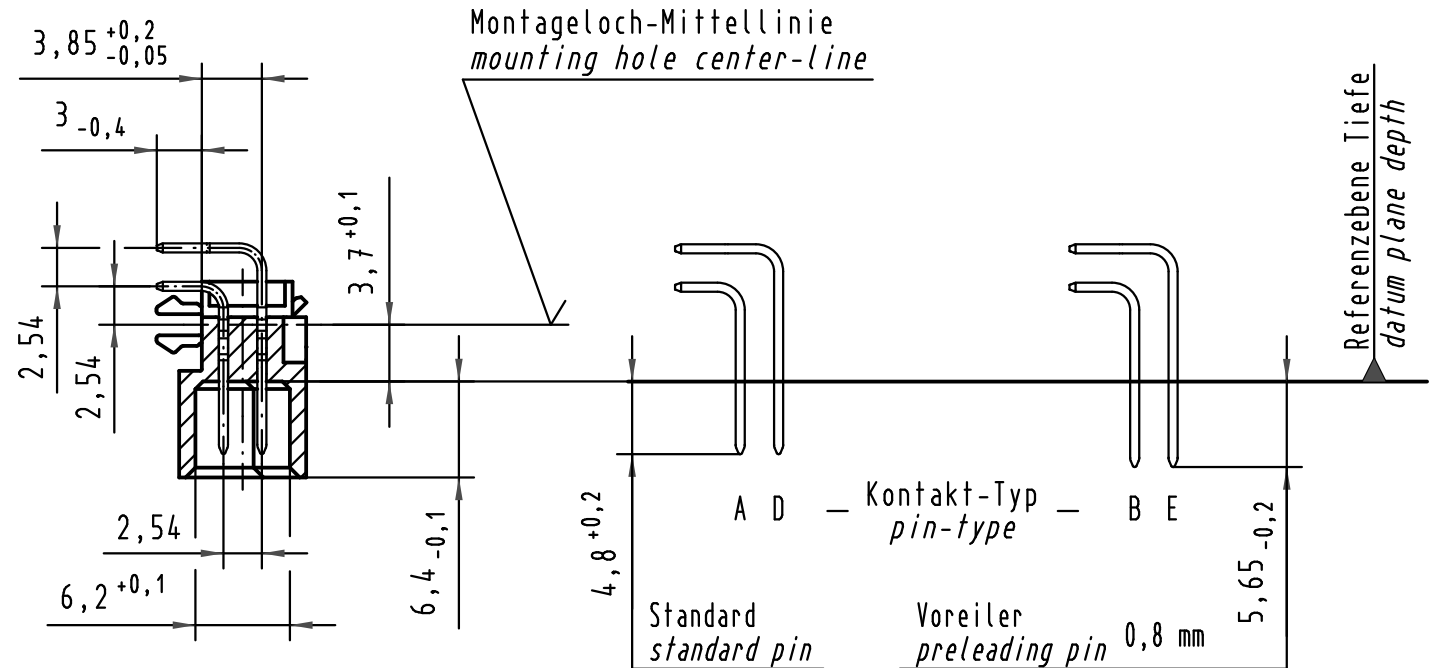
$3,85^{+0,2}_{-0,05}$

$3_{-0,4}$

Montageloch-Mittellinie
*mounting hole center-line*

Referenzebene Tiefe
*datum plane depth*

$3,7^{+0,1}$

2,54

2,54

2,54

$6,2^{+0,1}$

$6,4_{-0,1}$

$4,8^{+0,2}$

A D — Kontakt-Typ — B E
*pin-type*

$5,65_{-0,2}$

Standard
*standard pin*

Voreiler
*preleading pin* 0,8 mm